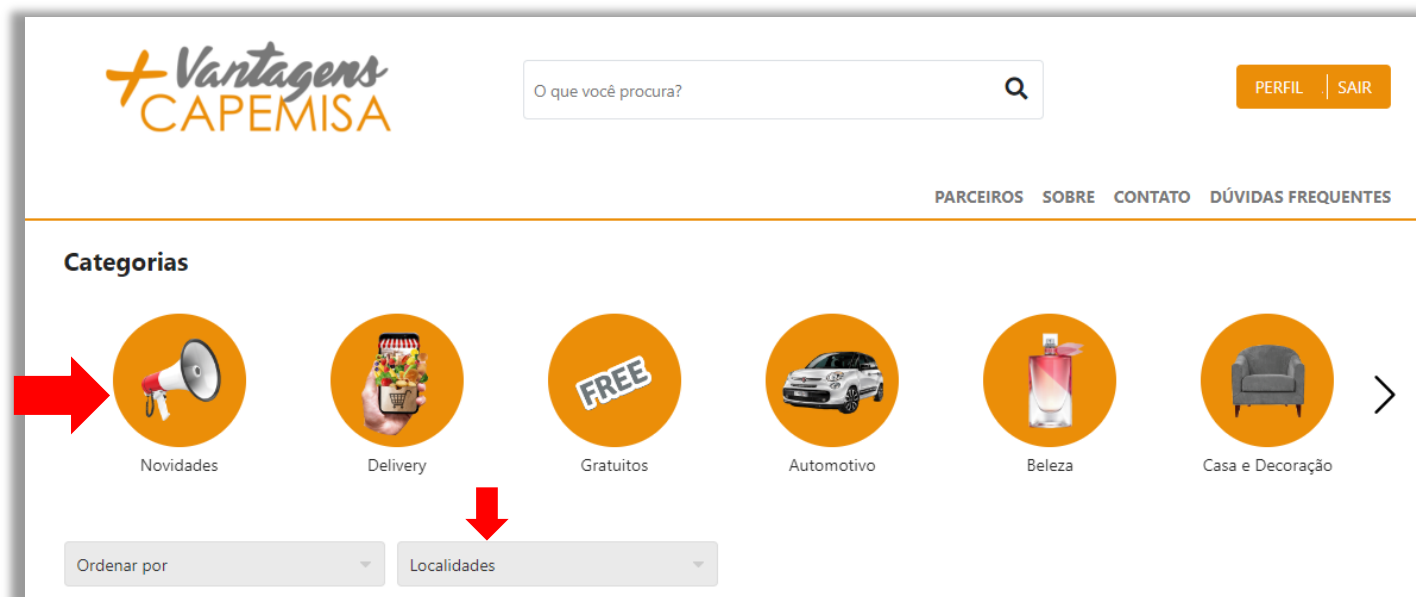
+ Vantagens CAPEMISA

O que você procura?

PERFIL | SAIR

PARCEIROS SOBRE CONTATO DÚVIDAS FREQUENTES

Categorias

FREE

Novidades Delivery Gratuitos Automotivo Beleza Casa e Decoração

Ordenar por

Localidades